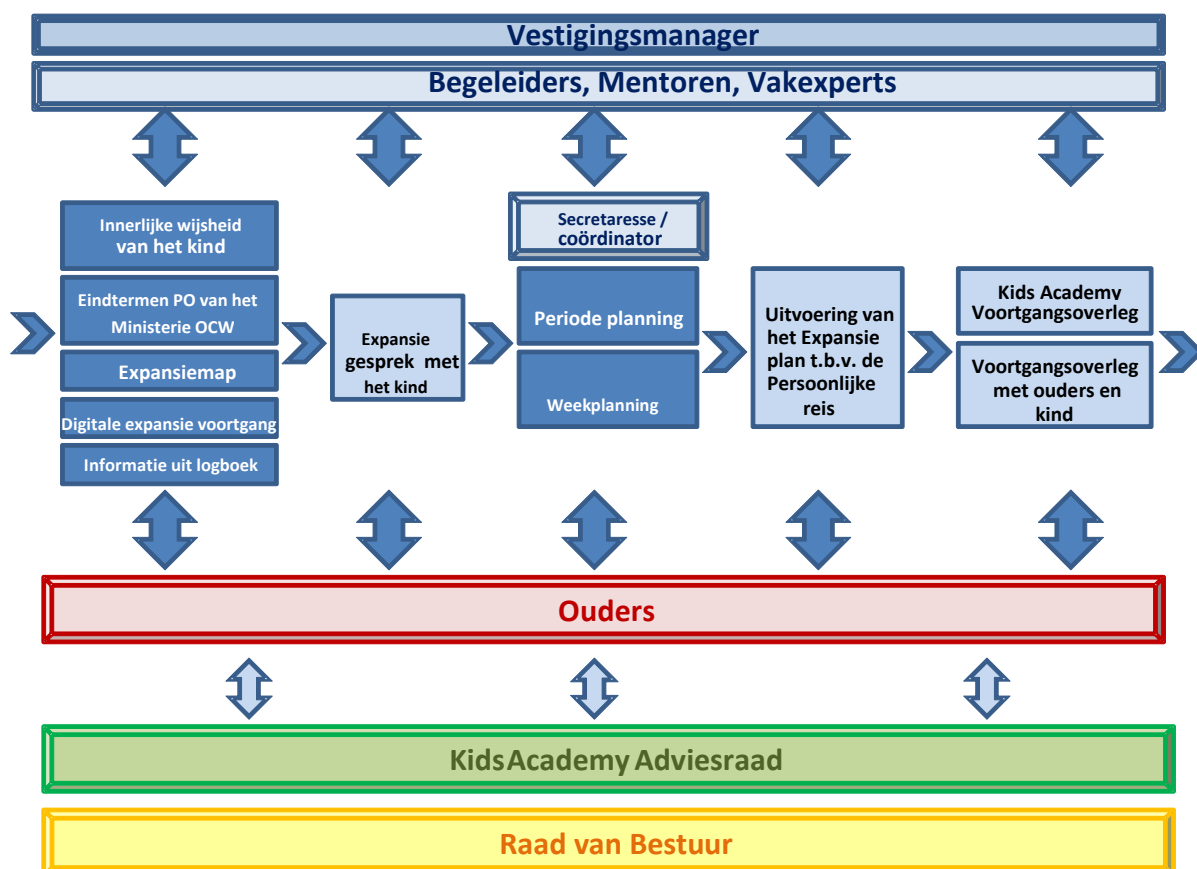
Vestigingsmanager

Begeleiders, Mentoren, Vakexperts

Innerlijke wijsheid van het kind

Eindtermen PO van het Ministerie OCW

Expansiemap

Digitale expansie voortgang

Informatie uit logboek

Expansie gesprek met het kind

Secretaresse / coördinator

Periode planning

Weekplanning

Uitvoering van het Expansie plan t.b.v. de Persoonlijke reis

Kids Academy Voortgangsoverleg

Voortgangsoverleg met ouders en kind

Ouders

KidsAcademy Adviesraad

Raad van Bestuur